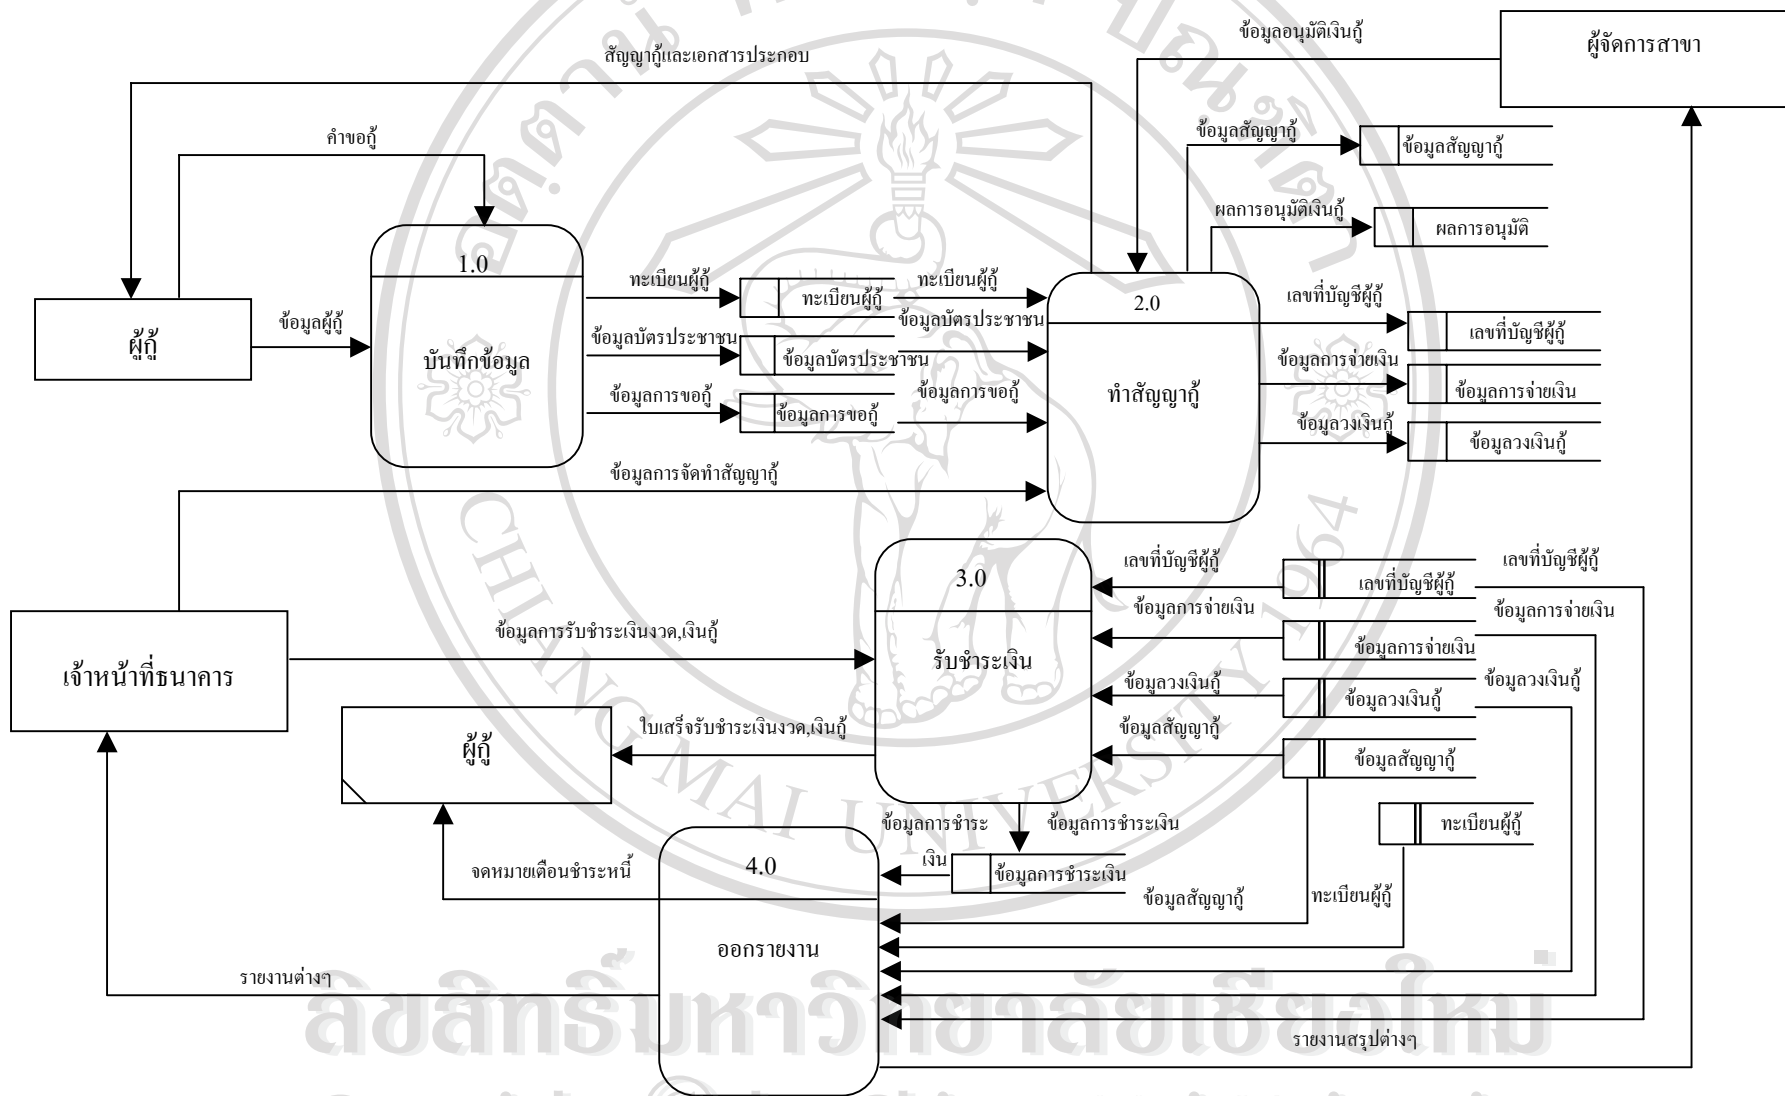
ข้อมูลอนุมัติเงินกู้

ผู้จัดการสาขา

สัญญากู้และเอกสารประกอบ

คำขอกู้

ข้อมูลสัญญากู้

ข้อมูลสัญญากู้

ผลการอนุมัติเงินกู้

ผลการอนุมัติ

1.0

ทะเบียนผู้กู้

ทะเบียนผู้กู้

ทะเบียนผู้กู้

2.0

เลขที่บัญชีผู้กู้

เลขที่บัญชีผู้กู้

ผู้กู้

ข้อมูลผู้กู้

บันทึกข้อมูล

ข้อมูลบัตรประชาชน

ข้อมูลบัตรประชาชน

ข้อมูลบัตรประชาชน

ข้อมูลการจ่ายเงิน

ข้อมูลการจ่ายเงิน

ทำสัญญากู้

ข้อมูลการขอกู้

ข้อมูลการขอกู้

ข้อมูลการขอกู้

ข้อมูลวงเงินกู้

ข้อมูลวงเงินกู้

ข้อมูลการจัดทำสัญญากู้

3.0

เลขที่บัญชีผู้กู้

เลขที่บัญชีผู้กู้

เลขที่บัญชีผู้กู้

ข้อมูลการจ่ายเงิน

ข้อมูลการจ่ายเงิน

ข้อมูลการรับชำระเงินงวด,เงินกู้

รับชำระเงิน

ข้อมูลการจ่ายเงิน

เจ้าหน้าที่ธนาคาร

ข้อมูลวงเงินกู้

ข้อมูลวงเงินกู้

ข้อมูลวงเงินกู้

ใบเสร็จรับชำระเงินงวด,เงินกู้

ผู้กู้

ข้อมูลสัญญากู้

ข้อมูลสัญญากู้

ทะเบียนผู้กู้

ข้อมูลการชำระเงิน

ข้อมูลการชำระเงิน

4.0

จดหมายเตือนชำระหนี้

ข้อมูลการชำระเงิน

ข้อมูลสัญญากู้

ทะเบียนผู้กู้

ออกรายงาน

รายงานต่างๆ

รายงานสรุปต่างๆ

ลิขสิทธิ์มหาวิทยาลัยเชียงใหม่